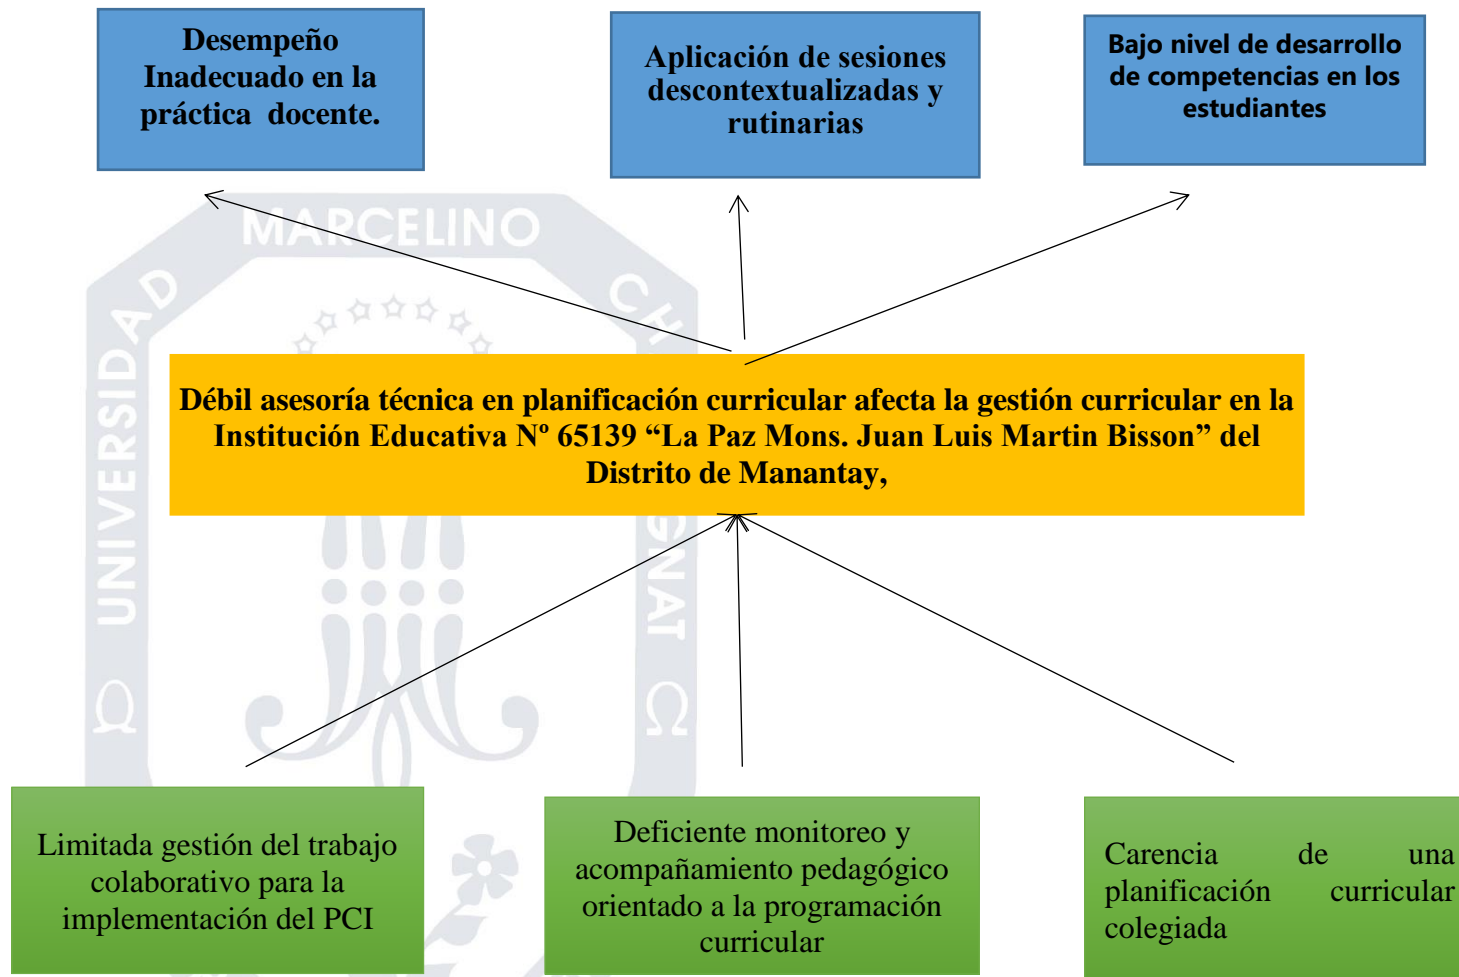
Desempeño Inadecuado en la práctica docente.

Aplicación de sesiones descontextualizadas y rutinarias

Bajo nivel de desarrollo de competencias en los estudiantes

MARCELINO

UNIVERSIDAD

CHAMPAGNAT

Débil asesoría técnica en planificación curricular afecta la gestión curricular en la Institución Educativa Nº 65139 “La Paz Mons. Juan Luis Martin Bisson” del Distrito de Manantay,

Limitada gestión del trabajo colaborativo para la implementación del PCI

Deficiente monitoreo y acompañamiento pedagógico orientado a la programación curricular

Carencia de una planificación curricular colegiada